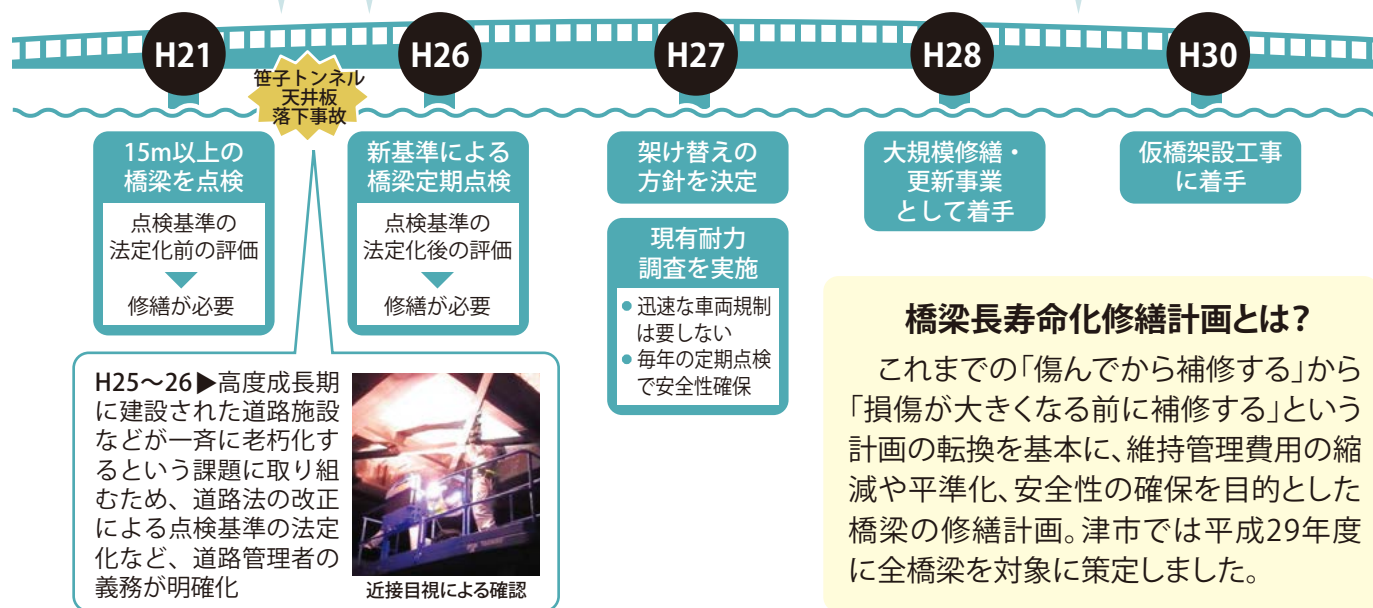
H21

笹子トンネル天井板落下事故

H26

H27

H28

H30

15m以上の橋梁を点検

点検基準の法定化前の評価

修繕が必要

新基準による橋梁定期点検

点検基準の法定化後の評価

修繕が必要

架け替えの方針を決定

現有耐力調査を実施

● 迅速な車両規制は要しない
● 毎年の定期点検で安全性確保

大規模修繕・更新事業として着手

仮橋架設工事に着手

H25〜26▶高度成長期に建設された道路施設などが一斉に老朽化するという課題に取り組むため、道路法の改正による点検基準の法定化など、道路管理者の義務が明確化

近接目視による確認

橋梁長寿命化修繕計画とは？

これまでの「傷んでから補修する」から「損傷が大きくなる前に補修する」という計画の転換を基本に、維持管理費用の縮減や平準化、安全性の確保を目的とした橋梁の修繕計画。津市では平成29年度に全橋梁を対象に策定しました。